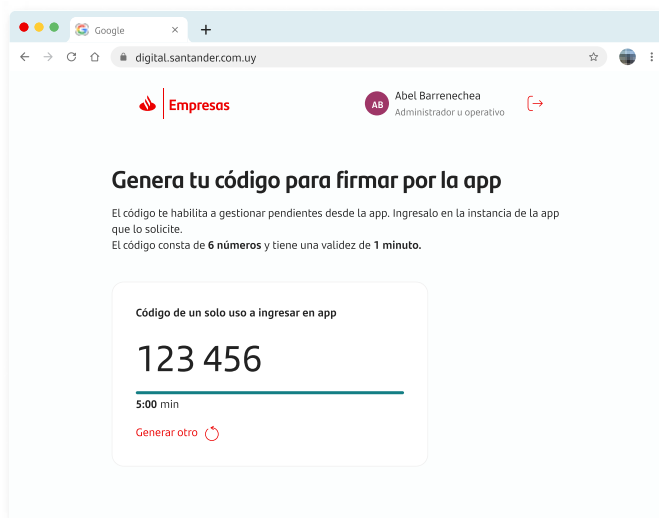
Google ×
+
digital.santander.com.uy

Empresas

AB Abel Barrenechea
Administrador u operativo

Genera tu código para firmar por la app

El código te habilita a gestionar pendientes desde la app. Ingresalo en la instancia de la app que lo solicite.
El código consta de **6 números** y tiene una validez de **1 minuto.**

Código de un solo uso a ingresar en app

123 456

5:00 min

Generar otro